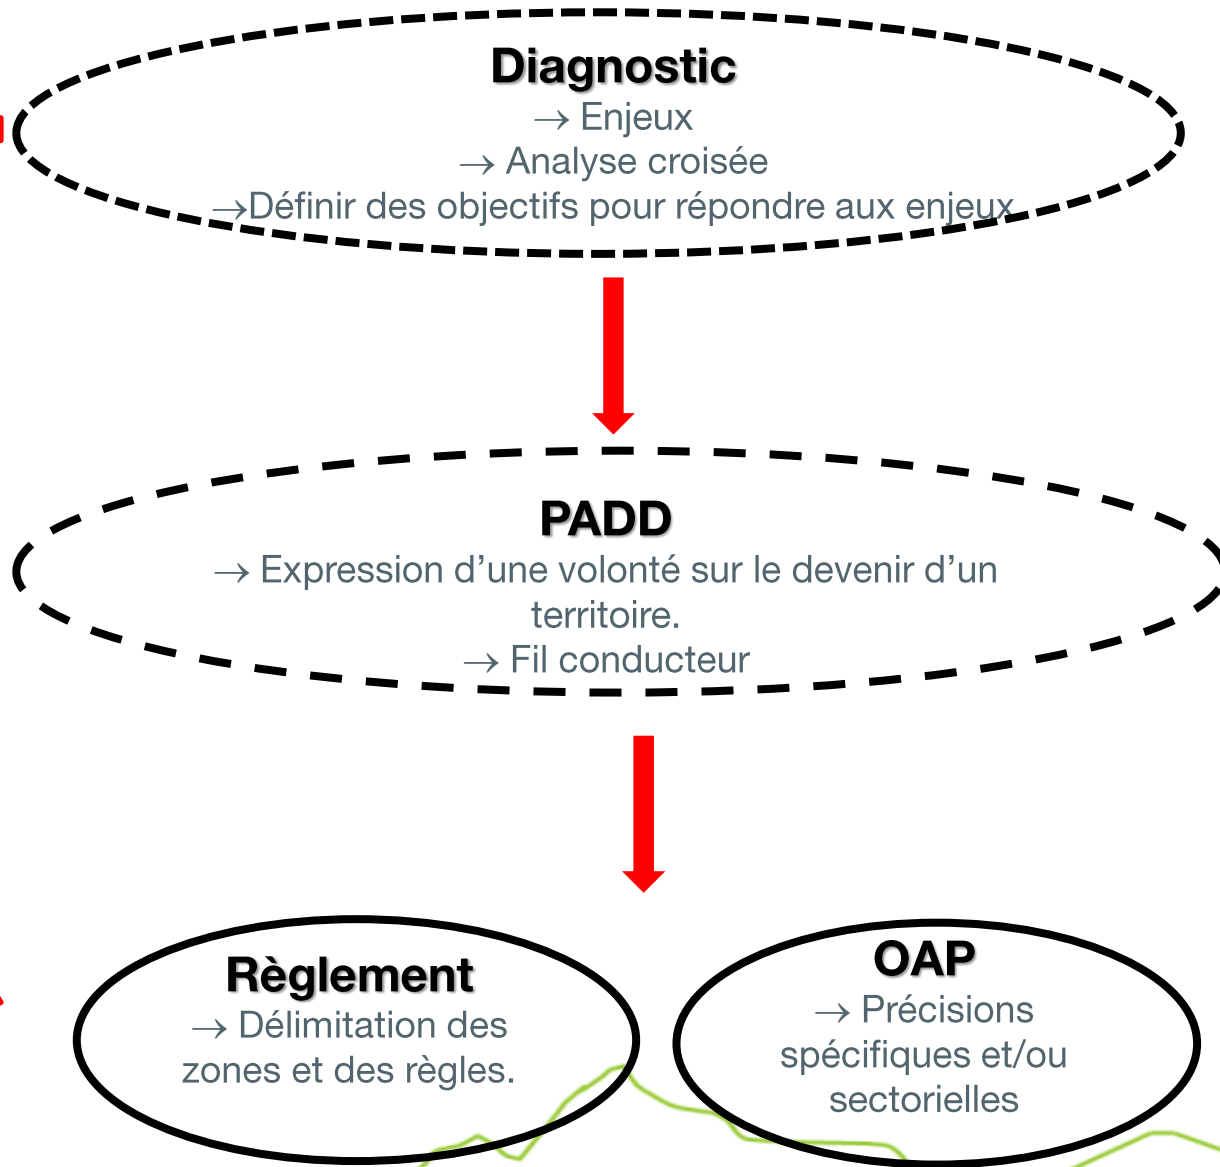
Diagnostic
→ Enjeux
→ Analyse croisée
→Définir des objectifs pour répondre aux enjeux

PADD
→ Expression d'une volonté sur le devenir d'un territoire.
→ Fil conducteur

Règlement
→ Délimitation des zones et des règles.

OAP
→ Précisions spécifiques et/ou sectorielles